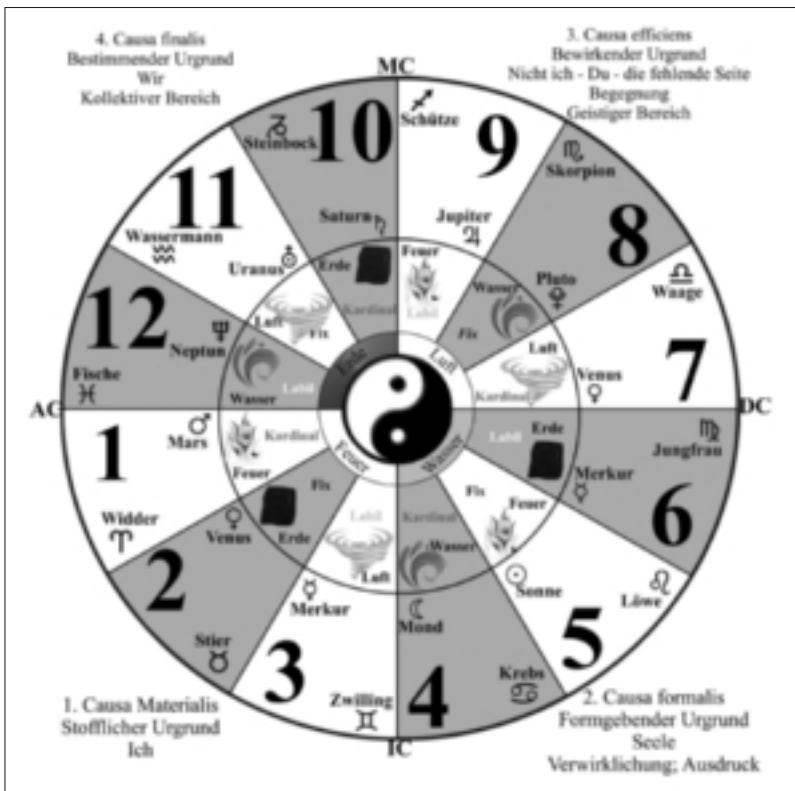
4. Causa finalis
Bestimmender Urgrund
Wir
Kollektiver Bereich

MC

3. Causa efficiens
Bewirkender Urgrund
Nicht ich - Du - die fehlende Seite
Begegnung
Geistiger Bereich

10
♑ Steinbock
Saturn ♄

9
♐ Schütze
Jupiter ♃

11
Wassermann ♒
Uranus ⛢

8
♏ Skorpion
Pluto ♇

12
Fische ♓
Neptun ♆

7
♎ Waage
Venus ♀

AC

DC

1
Mars ♂
Widder ♈

6
♍ Jungfrau
Merkur

2
Venus ♀
Stier ♉

5
Sonne ☉
Löwe ♌

3
Merkur ☿
Zwilling ♊

4
Mond ☾
Krebs ♋

Erde
Feuer
Labil
Kardinal
Luft
Fix
Wasser
Labil
Erde
Luft
Kardinal
Wasser
Labil
Kardinal
Feuer
Fix
Erde
Labil
Luft
Kardinal
Wasser
Fix
Feuer
Erde
Luft
Feuer
Wasser

IC

1. Causa Materialis
Stofflicher Urgrund
Ich

2. Causa formalis
Formgebender Urgrund
Seele
Verwirklichung; Ausdruck